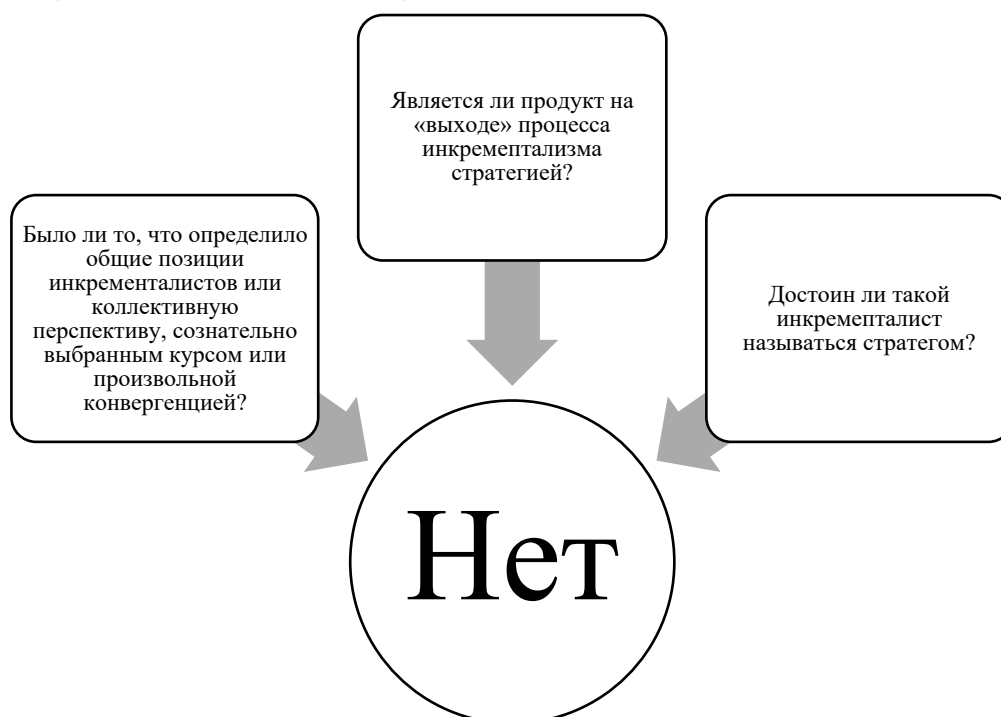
Является ли продукт на «выходе» процесса инкрементализма стратегией?

Было ли то, что определило общие позиции инкременталистов или коллективную перспективу, сознательно выбранным курсом или произвольной конвергенцией?

Достоин ли такой инкременталист называться стратегом?

Нет